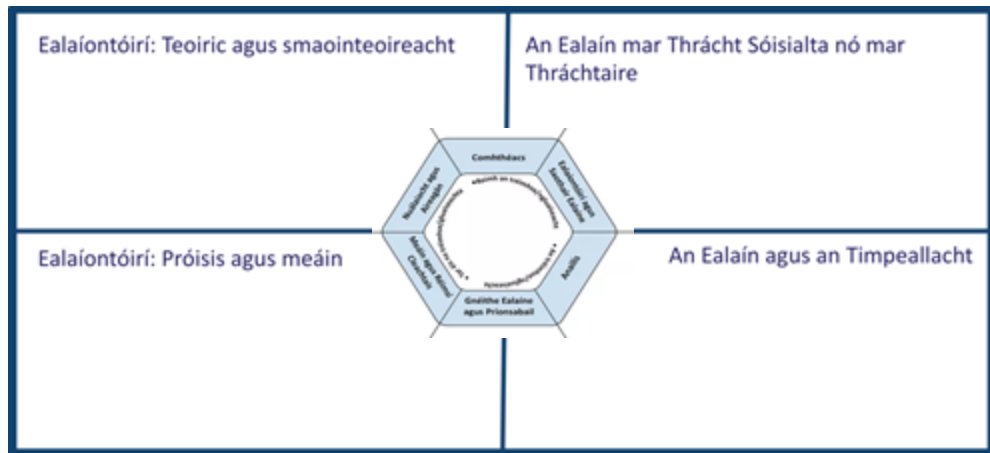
Ealaíontóirí: Teoiric agus smaointeoireacht

An Ealaín mar Thrácht Sóisialta nó mar Thráchtaire

Ealaíontóirí: Próisis agus meáin

An Ealaín agus an Timpeallacht

Comhthéacs

Ealaíontóirí agus Saothair Ealaíne

Anailís

Gnéithe Ealaíne agus Prionsabail

Meáin agus Ábhar Chultúir

Nuálacht agus Aireagán

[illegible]

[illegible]

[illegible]